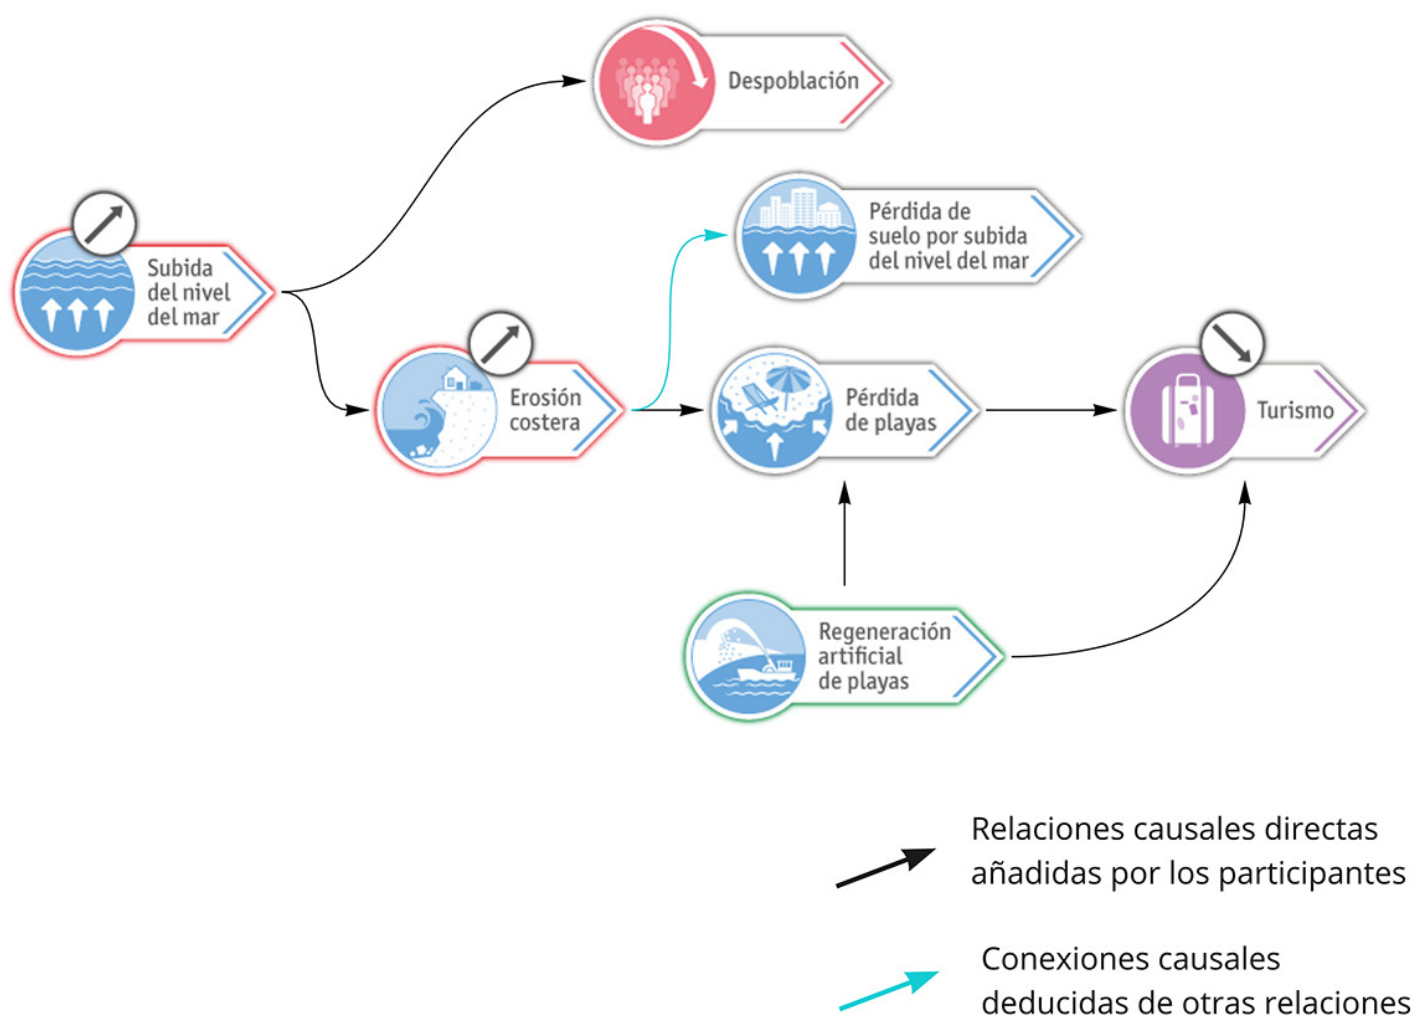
Despoblación

Subida del nivel del mar

Pérdida de suelo por subida del nivel del mar

Erosión costera

Pérdida de playas

Turismo

Regeneración artificial de playas

Relaciones causales directas añadidas por los participantes

Conexiones causales deducidas de otras relaciones